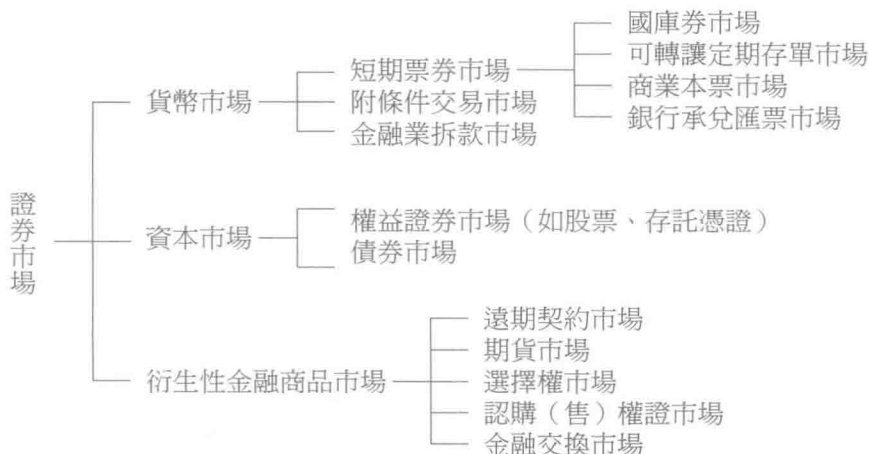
證券市場

貨幣市場
短期票券市場
國庫券市場
可轉讓定期存單市場
商業本票市場
銀行承兌匯票市場
附條件交易市場
金融業拆款市場

資本市場
權益證券市場（如股票、存託憑證）
債券市場

衍生性金融商品市場
遠期契約市場
期貨市場
選擇權市場
認購（售）權證市場
金融交換市場